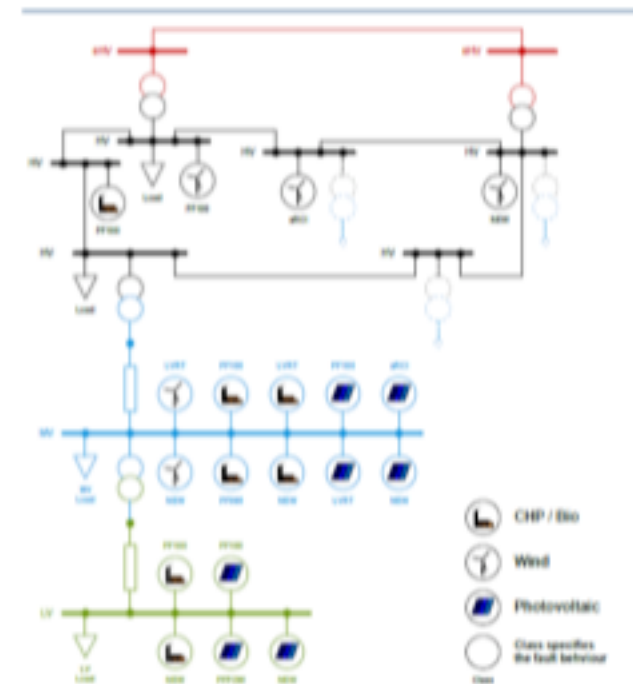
eHV
eHV
HV
HV
HV
HV
Load
PF100
PF100
pf(I)
SDE
HV
HV
Load
LVRT
PF100
LVRT
PF100
pf(I)
MV
MV Load
SDE
PF500
SDE
LVRT
SDE
PF100
PF100
LV
LV Load
SDE
PF500
SDE
CHP / Bio
Wind
Photovoltaic
Class specifies the fault behaviour
Class